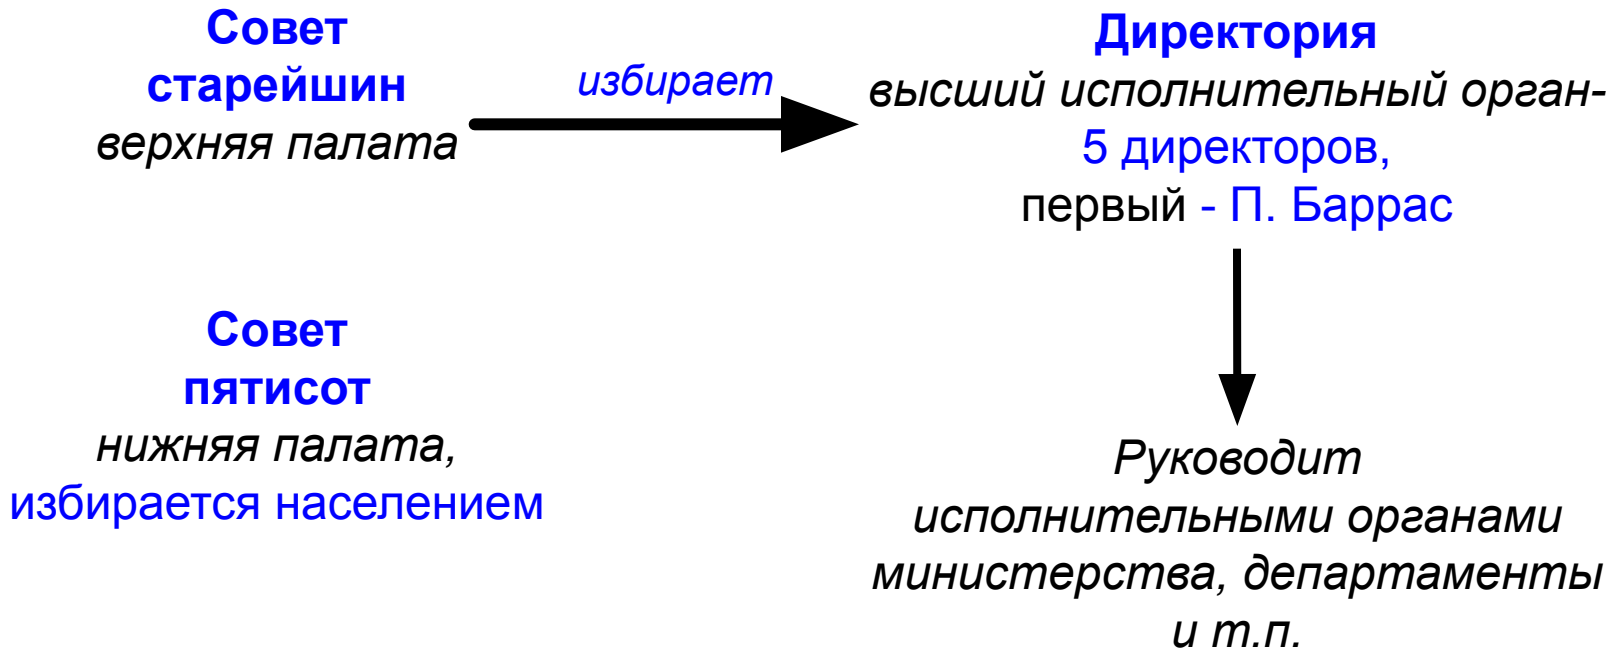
Совет старейшин
верхняя палата

избирает

Директория
высший исполнительный орган-
5 директоров,
первый - П. Баррас

Совет пятисот
нижняя палата,
избирается населением

Руководит
исполнительными органами
министерства, департаменты
и т.п.